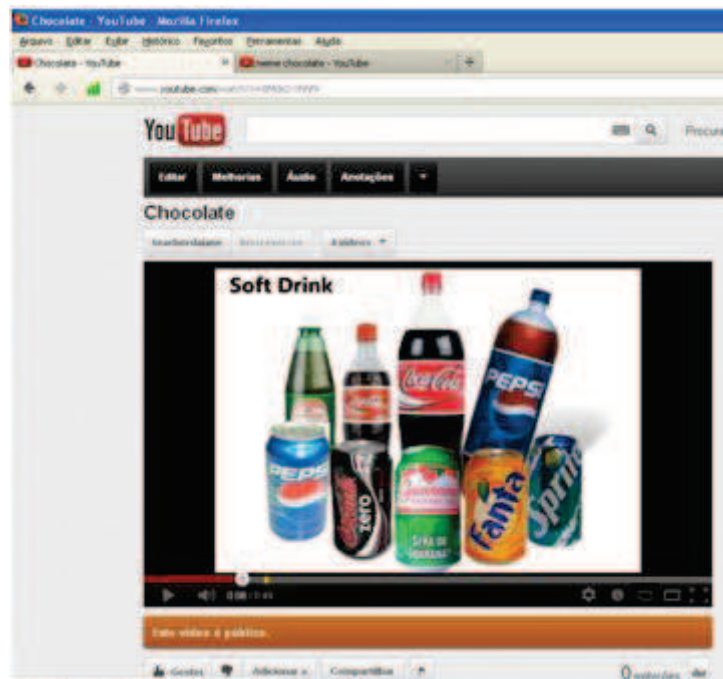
Chocolate - YouTube - Mozilla Firefox

Arquivo Editar Exibir Histórico Favoritos Ferramentas Ajuda

Chocolate - YouTube

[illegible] chocolate - YouTube

youtube.com/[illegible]

YouTube

Procur

Editar Melhorias Áudio Anotações

Chocolate

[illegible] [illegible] Legendas

Soft Drink

Coca-Cola

PEPSI

PEPSI

Coca-Cola zero

Fanta

Sprite

0:00 / 1:41

Este vídeo é público.

Gostei Adicionar a Compartilhar

0 exibições